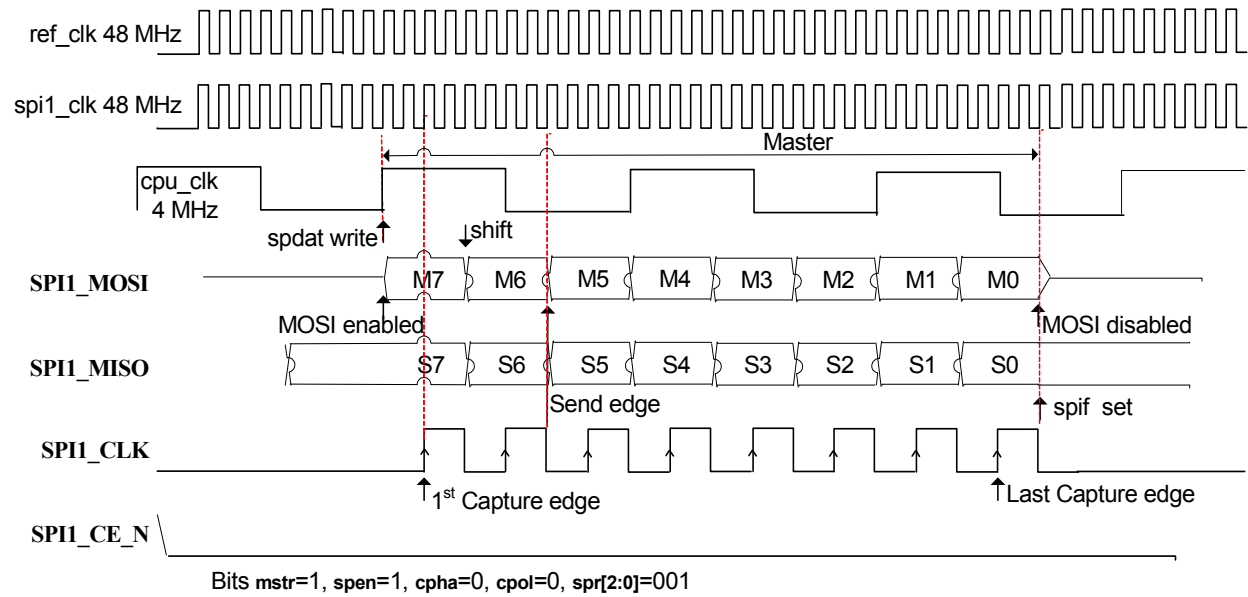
ref_clk 48 MHz

spi1_clk 48 MHz

Master

cpu_clk
4 MHz

spdat write

shift

SPI1_MOSI

M7 M6 M5 M4 M3 M2 M1 M0

MOSI enabled

MOSI disabled

SPI1_MISO

S7 S6 S5 S4 S3 S2 S1 S0

Send edge

spif set

SPI1_CLK

1$^{st}$ Capture edge

Last Capture edge

SPI1_CE_N

Bits mstr=1, spen=1, cpha=0, cpol=0, spr[2:0]=001